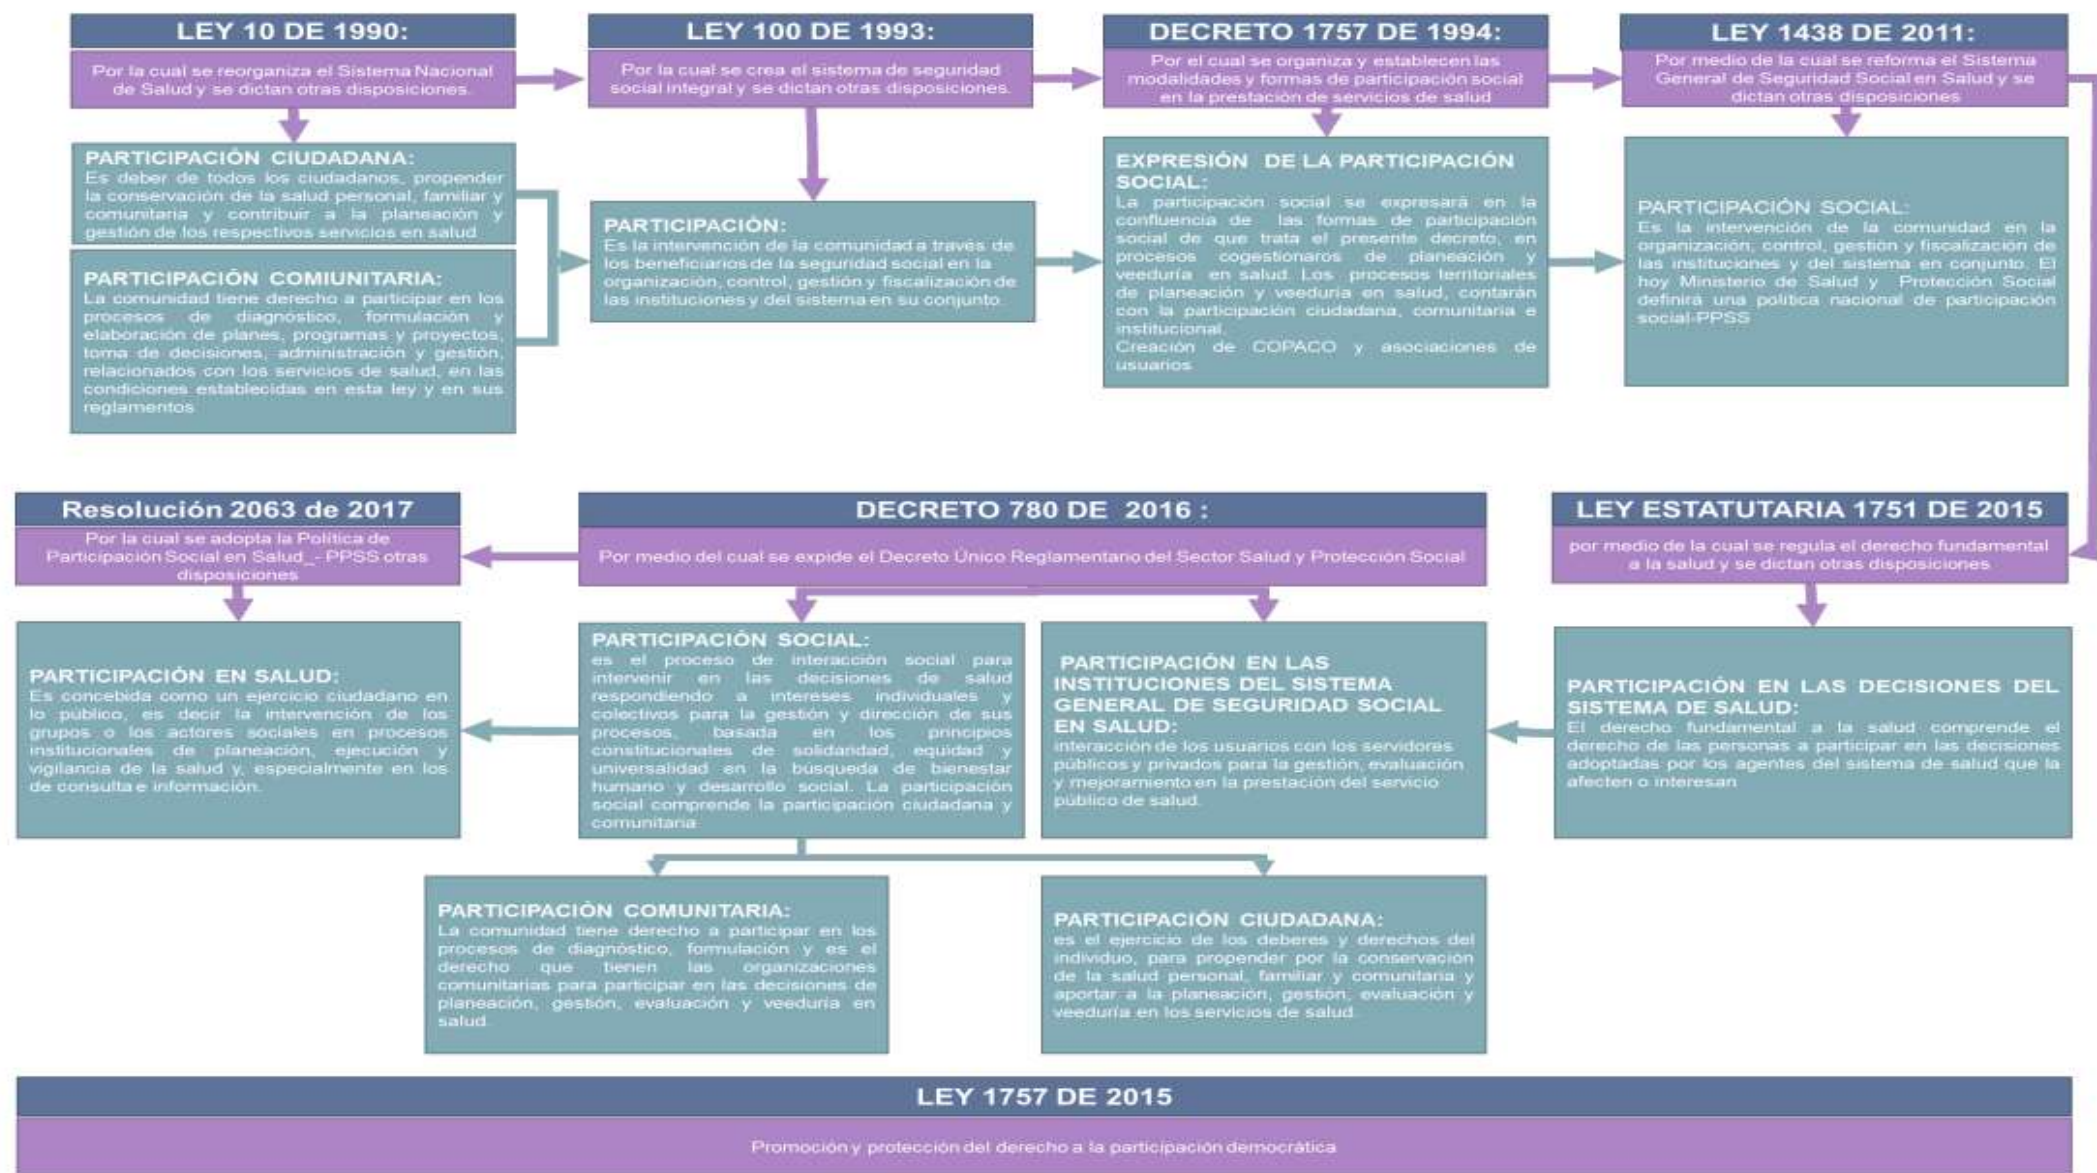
LEY 10 DE 1990:

Por la cual se reorganiza el Sistema Nacional de Salud y se dictan otras disposiciones.

PARTICIPACIÓN CIUDADANA:
Es deber de todos los ciudadanos, propender la conservación de la salud personal, familiar y comunitaria y contribuir a la planeación y gestión de los respectivos servicios en salud

PARTICIPACIÓN COMIUNITARIA:
La comunidad tiene derecho a participar en los procesos de diagnóstico, formulación y elaboración de planes, programas y proyectos, toma de decisiones, administración y gestión, relacionados con los servicios de salud, en las condiciones establecidas en esta ley y en sus reglamentos

LEY 100 DE 1993:

Por la cual se crea el sistema de seguridad social integral y se dictan otras disposiciones.

PARTICIPACIÓN:
Es la intervención de la comunidad a través de los beneficiarios de la seguridad social en la organización, control, gestión y fiscalización de las instituciones y del sistema en su conjunto.

DECRETO 1757 DE 1994:

Por el cual se organiza y establecen las modalidades y formas de participación social en la prestación de servicios de salud

EXPRESIÓN DE LA PARTICIPACIÓN SOCIAL:
La participación social se expresará en la confluencia de las formas de participación social de que trata el presente decreto, en procesos cogestionaros de planeación y veeduría en salud. Los procesos territoriales de planeación y veeduría en salud, contarán con la participación ciudadana, comunitaria e institucional.
Creación de COPACO y asociaciones de usuarios

LEY 1438 DE 2011:

Por medio de la cual se reforma el Sistema General de Seguridad Social en Salud y se dictan otras disposiciones

PARTICIPACIÓN SOCIAL:
Es la intervención de la comunidad en la organización, control, gestión y fiscalización de las instituciones y del sistema en conjunto. El hoy Ministerio de Salud y Protección Social definirá una política nacional de participación social-PPSS

LEY ESTATUTARIA 1751 DE 2015

por medio de la cual se regula el derecho fundamental a la salud y se dictan otras disposiciones

PARTICIPACIÓN EN LAS DECISIONES DEL SISTEMA DE SALUD:
El derecho fundamental a la salud comprende el derecho de las personas a participar en las decisiones adoptadas por los agentes del sistema de salud que la afecten o interesan

DECRETO 780 DE 2016 :

Por medio del cual se expide el Decreto Único Reglamentario del Sector Salud y Protección Social

PARTICIPACIÓN EN LAS INSTITUCIONES DEL SISTEMA GENERAL DE SEGURIDAD SOCIAL EN SALUD:
interacción de los usuarios con los servidores públicos y privados para la gestión, evaluación y mejoramiento en la prestación del servicio público de salud.

PARTICIPACIÓN SOCIAL:
es el proceso de interacción social para intervenir en las decisiones de salud respondiendo a intereses individuales y colectivos para la gestión y dirección de sus procesos, basada en los principios constitucionales de solidaridad, equidad y universalidad en la búsqueda de bienestar humano y desarrollo social. La participación social comprende la participación ciudadana y comunitaria

Resolución 2063 de 2017

Por la cual se adopta la Política de Participación Social en Salud_- PPSS otras disposiciones

PARTICIPACIÓN EN SALUD:
Es concebida como un ejercicio ciudadano en lo público, es decir la intervención de los grupos o los actores sociales en procesos institucionales de planeación, ejecución y vigilancia de la salud y, especialmente en los de consulta e información.

PARTICIPACIÓN COMUNITARIA:
La comunidad tiene derecho a participar en los procesos de diagnóstico, formulación y es el derecho que tienen las organizaciones comunitarias para participar en las decisiones de planeación, gestión, evaluación y veeduría en salud.

PARTICIPACIÓN CIUDADANA:
es el ejercicio de los deberes y derechos del individuo, para propender por la conservación de la salud personal, familiar y comunitaria y aportar a la planeación, gestión, evaluación y veeduría en los servicios de salud.

LEY 1757 DE 2015

Promoción y protección del derecho a la participación democrática